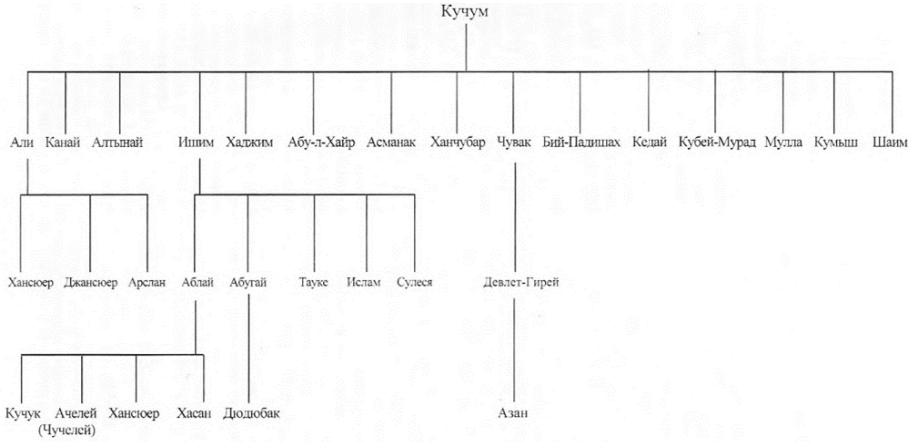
Кучум

Али Канай Алтынай Ишим Хаджим Абу-л-Хайр Асманак Ханчубар Чувак Бий-Падишах Кедай Кубей-Мурад Мулла Кумыш Шаим

Хансюер Джансюер Арслан Аблай Абугай Тауке Ислам Сулеся Девлет-Гирей

Кучук Ачелей (Чучелей) Хансюер Хасан Дюдюбак Азан